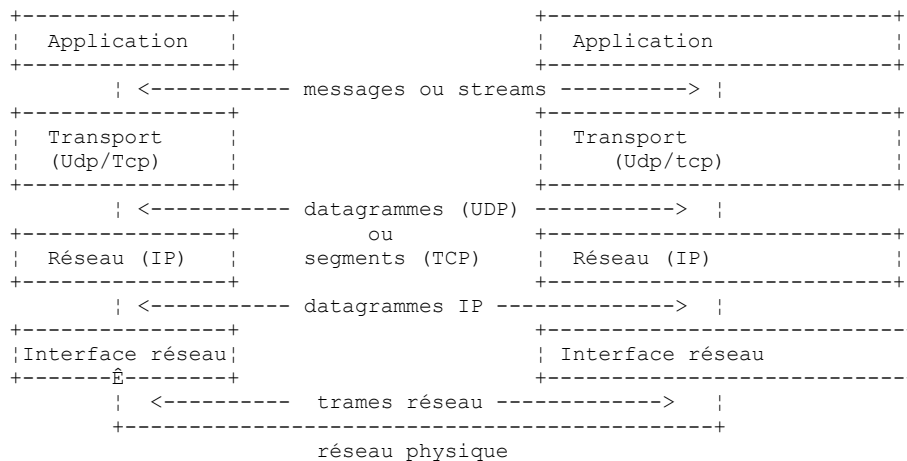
```
+---------------+                              +------------------------+
¦  Application  ¦                              ¦  Application           ¦
+---------------+                              +------------------------+
       ¦ <---------- messages ou streams ----------> ¦
+---------------+                              +------------------------+
¦  Transport    ¦                              ¦  Transport             ¦
¦  (Udp/Tcp)    ¦                              ¦     (Udp/tcp)          ¦
+---------------+                              +------------------------+
       ¦ <----------- datagrammes (UDP) -----------> ¦
+---------------+             ou               +------------------------+
¦  Réseau (IP)  ¦      segments (TCP)          ¦  Réseau (IP)           ¦
+---------------+                              +------------------------+
       ¦ <----------- datagrammes IP --------------> ¦
+---------------+                              +------------------------
¦Interface réseau¦                             ¦ Interface réseau
+-------Ê-------+                              +------------------------
       ¦  <---------  trames réseau ------------->  ¦
       +--------------------------------------------+
                    réseau physique
```